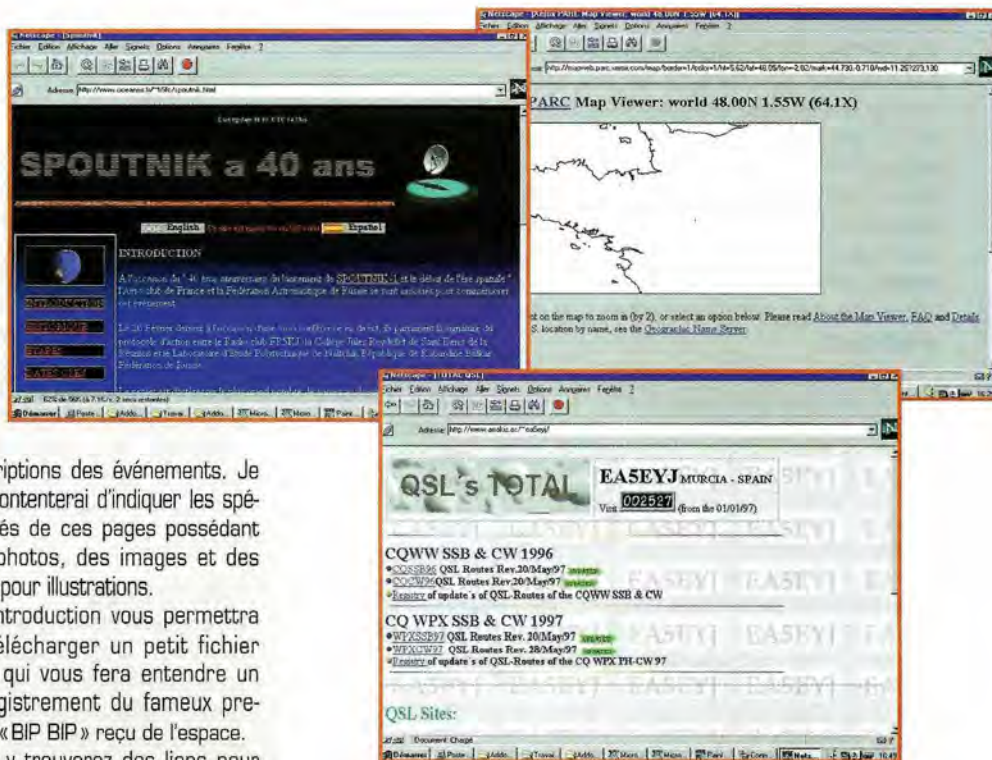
Netscape - [Spoutnik]
Fichier Edition Affichage Aller Signets Options Annuaires Fenêtre ?
Adresse: http://www.oceanes.fr/~f5lte/spoutnik.html

SPOUTNIK a 40 ans

English Español

INTRODUCTION

Netscape - [Xerox PARC Map Viewer: world 48.00N 1.55W (64.1X)]
Fichier Edition Affichage Aller Signets Options Annuaires Fenêtre ?

PARC Map Viewer: world 48.00N 1.55W (64.1X)

t on the map to zoom in (by 2), or select an option below. Please read About the Map Viewer, FAQ and Details S. location by name, see the Geographic Name Server.

Netscape - [TOTAL QSL]
Fichier Edition Affichage Aller Signets Options Annuaires Fenêtre ?
Adresse: http://www.arrakis.es/~ea5eyj/

QSL's TOTAL

EA5EYJ MURCIA - SPAIN
Visit 002527 (from the 01/01/97)

CQWW SSB & CW 1996
•CQSSB96 QSL Routes Rev.20/May/97
•CQCW96 QSL Routes Rev.20/May/97
•Registry of update's of QSL-Routes of the CQWW SSB & CW

CQ WPX SSB & CW 1997
•WPXSSB97 QSL Routes Rev. 20/May97
•WPXCW97 QSL Routes Rev. 28/May97
•Registry of update's of QSL-Routes of the CQ WPX PH-CW 97

QSL Sites:

Document Chargé

Démarrer

riptions des événements. Je contenterai d'indiquer les spécités de ces pages possédant photos, des images et des pour illustrations.

introduction vous permettra télécharger un petit fichier qui vous fera entendre un gistrement du fameux pre« BIP BIP » reçu de l'espace.

y trouverez des liens pour